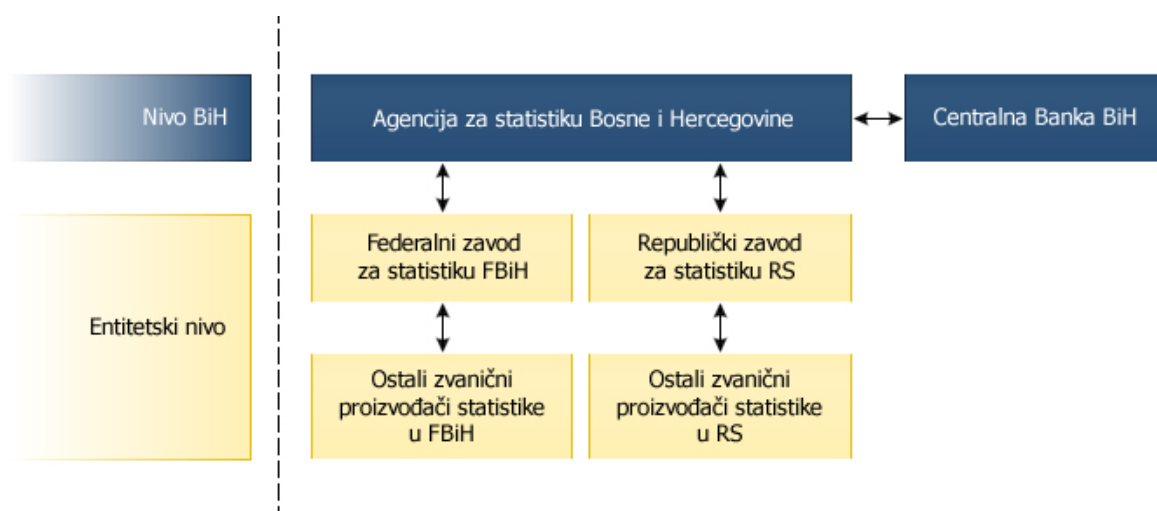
Nivo BiH

Agencija za statistiku Bosne i Hercegovine

Centralna Banka BiH

Entitetski nivo

Federalni zavod za statistiku FBiH

Republički zavod za statistiku RS

Ostali zvanični proizvođači statistike u FBiH

Ostali zvanični proizvođači statistike u RS